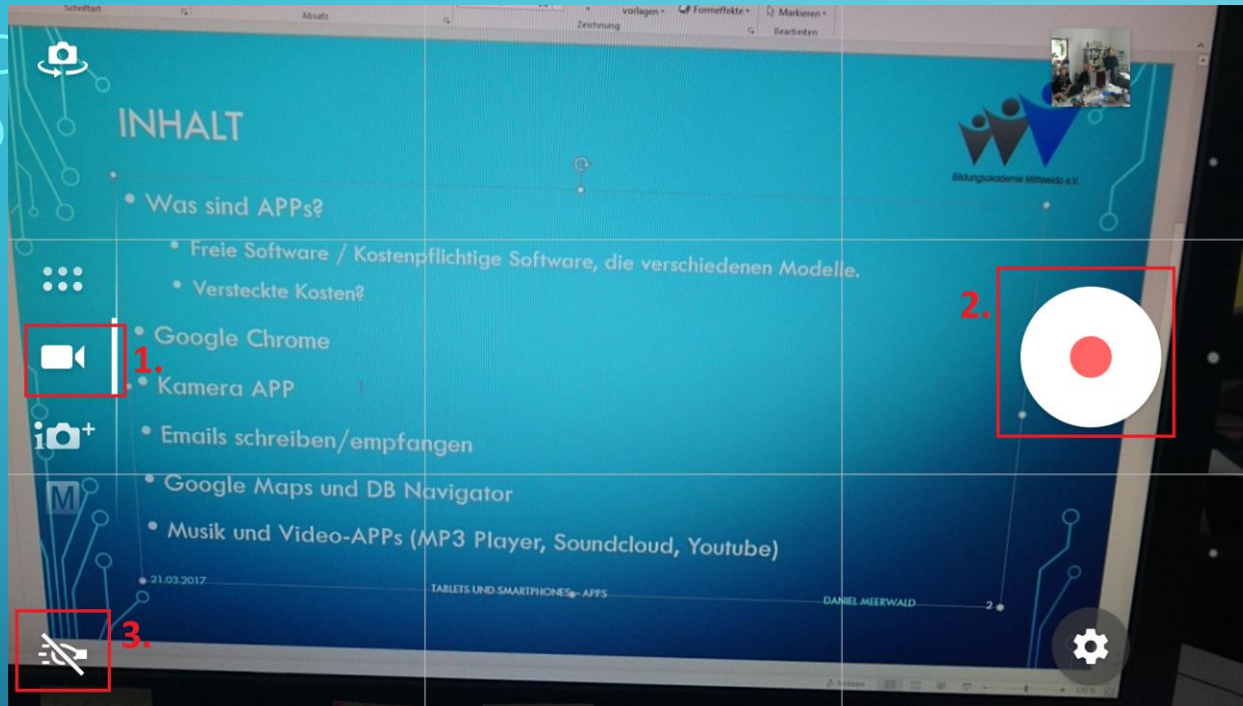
Schriftart
Absatz
vorlagen
Formeffekte
Markieren
Zeichnung
Bearbeiten

INHALT

Bildungsakademie Mittweida e.V.

• Was sind APPs?
• Freie Software / Kostenpflichtige Software, die verschiedenen Modelle.
• Versteckte Kosten?
• Google Chrome
• Kamera APP
• Emails schreiben/empfangen
• Google Maps und DB Navigator
• Musik und Video-APPs (MP3 Player, Soundcloud, Youtube)

21.03.2017
TABLETS UND SMARTPHONES - APPS
DANIEL MEERWALD
2

1.
2.
3.

M

Notizen